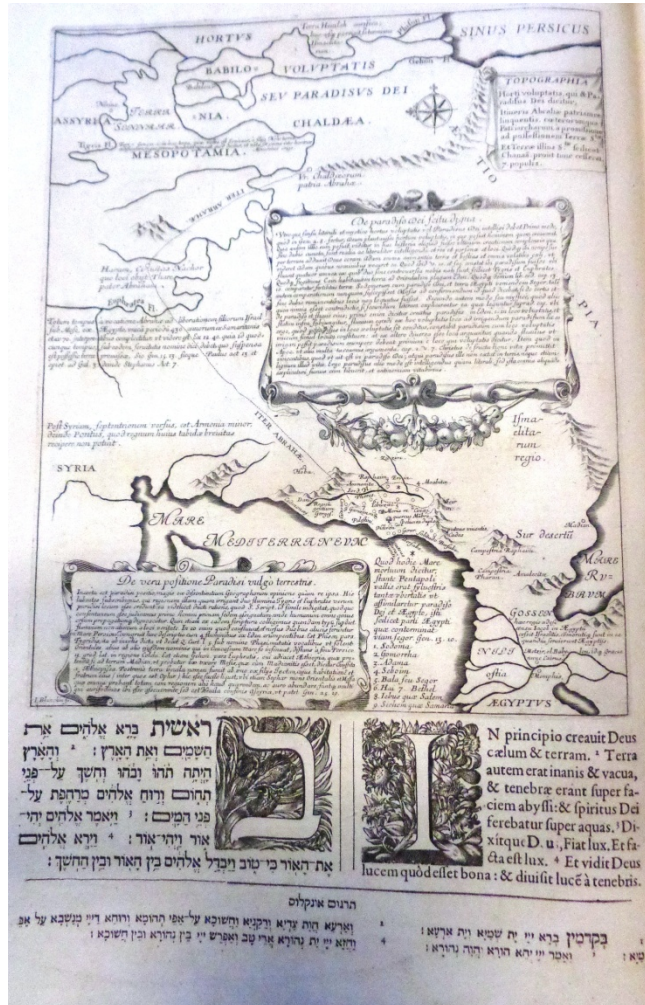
HORTUS

SINUS PERSICUS

BABILO-

VOLUPTATIS

SEU PARADISUS DEI

ASSYRIA

NIA

CHALDÆA

MESOPOTAMIA

TOPOGRAPHIA Horti voluptatis, qui & Paradisus Dei dicitur, Itineris Abrahæ patriarchæ; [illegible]

Ur Chaldæorum patria Abrahæ

De paradiso dei situ dogma

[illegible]

ITER ABRAHÆ

ITER ABRAHÆ

Ismaelitarum regio

SYRIA

MARE MEDITERRANEUM

Sur desertum

MARE RUBRUM

GOSSEN

NILI ostia

ÆGYPTUS

De vera positione Paradisi vulgo terrestris.

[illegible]

Quod hodie Mare mortuum dicitur, fuerat Pentapolis vallis erat fructibus tantæ ubertatis ut assimularetur paradiso Dei et Ægypto. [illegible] 1. Sodoma. 2. Gomorrha. 3. Adama. 4. Seboim. 5. Bala seu Segor 6. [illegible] 7. Bethel 8. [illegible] 9. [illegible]

רֵאשִׁית בָּרָא אֱלֹהִים אֵת הַשָּׁמַיִם וְאֵת הָאָרֶץ׃ ² וְהָאָרֶץ הָיְתָה תֹהוּ וָבֹהוּ וְחֹשֶׁךְ עַל־פְּנֵי תְהוֹם וְרוּחַ אֱלֹהִים מְרַחֶפֶת עַל־פְּנֵי הַמָּיִם׃ ³ וַיֹּאמֶר אֱלֹהִים יְהִי־אוֹר וַיְהִי־אוֹר׃ ⁴ וַיַּרְא אֱלֹהִים אֶת־הָאוֹר כִּי־טוֹב וַיַּבְדֵּל אֱלֹהִים בֵּין הָאוֹר וּבֵין הַחֹשֶׁךְ׃

IN principio creauit Deus cælum & terram. ² Terra autem erat inanis & vacua, & tenebræ erant super faciem abyssi: & spiritus Dei ferebatur super aquas. ³ Dixitque D. u; Fiat lux, Et facta est lux. ⁴ Et vidit Deus lucem quòd esset bona: & diuisit lucē à tenebris.

תרגום אונקלוס

בְּקַדְמִין בְּרָא יְיָ יָת שְׁמַיָּא וְיָת אַרְעָא׃ ² וְאַרְעָא הֲוָת צַדְיָא וְרֵקָנְיָא וַחֲשׁוֹכָא עַל־אַפֵּי תְהוֹמָא וְרוּחָא דַיְיָ מְנַשְּׁבָא עַל אַפֵּי מַיָּא׃ ³ וַאֲמַר יְיָ יְהֵא נְהוֹרָא וַהֲוָה נְהוֹרָא׃ ⁴ וַחֲזָא יְיָ יָת נְהוֹרָא אֲרֵי טָב וְאַפְרֵשׁ יְיָ בֵּין נְהוֹרָא וּבֵין חֲשׁוֹכָא׃